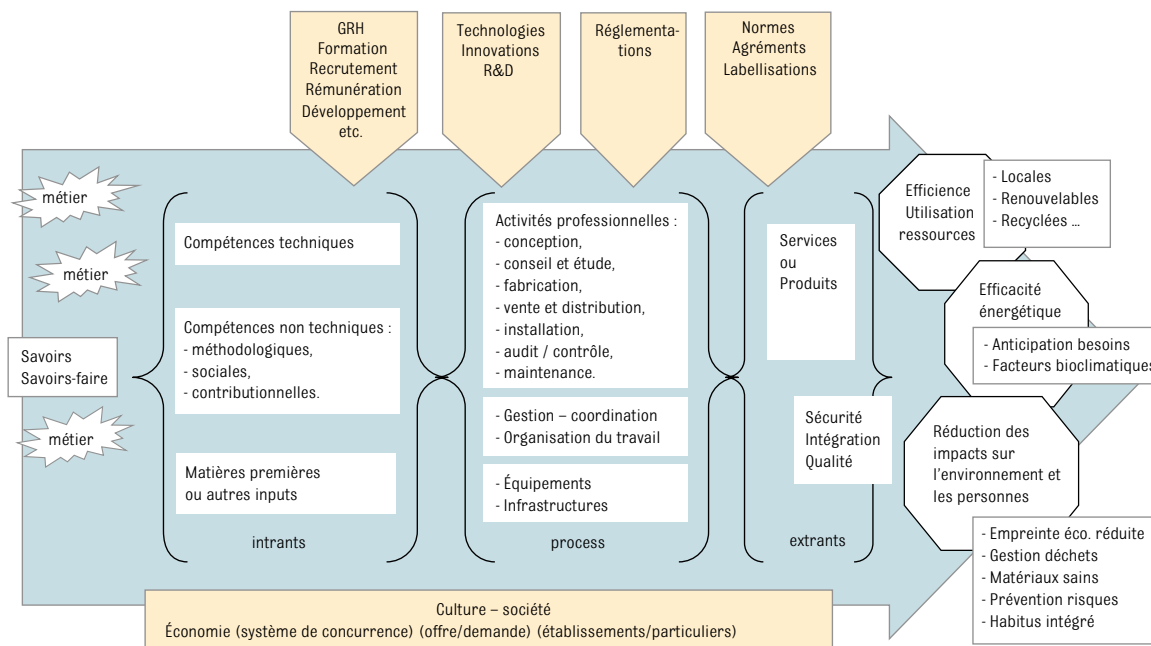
GRH
Formation
Recrutement
Rémunération
Développement
etc.

Technologies
Innovations
R&D

Réglementations

Normes
Agréments
Labellisations

métier

métier

métier

Savoirs
Savoirs-faire

Compétences techniques

Compétences non techniques :
- méthodologiques,
- sociales,
- contributionnelles.

Matières premières
ou autres inputs

intrants

Activités professionnelles :
- conception,
- conseil et étude,
- fabrication,
- vente et distribution,
- installation,
- audit / contrôle,
- maintenance.

- Gestion – coordination
- Organisation du travail

- Équipements
- Infrastructures

process

Services
ou
Produits

Sécurité
Intégration
Qualité

extrants

Efficience
Utilisation
ressources

- Locales
- Renouvelables
- Recyclées ...

Efficacité
énergétique

- Anticipation besoins
- Facteurs bioclimatiques

Réduction des
impacts sur
l'environnement et
les personnes

- Empreinte éco. réduite
- Gestion déchets
- Matériaux sains
- Prévention risques
- Habitus intégré

Culture – société
Économie (système de concurrence) (offre/demande) (établissements/particuliers)